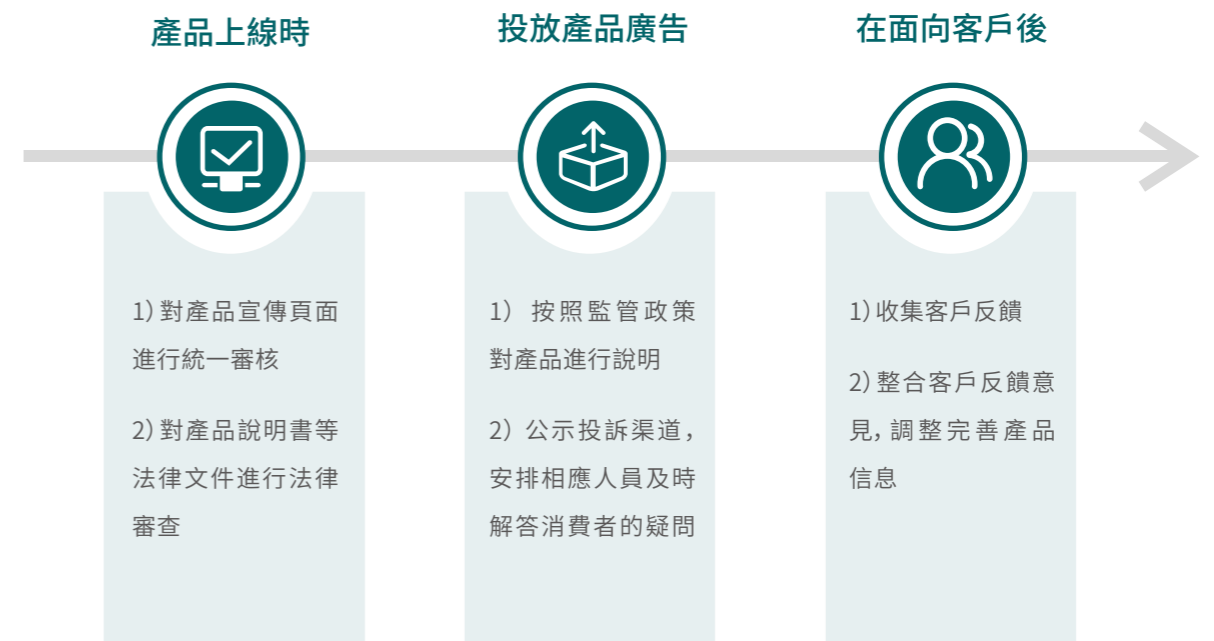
產品上線時

1) 對產品宣傳頁面進行統一審核

2) 對產品說明書等法律文件進行法律審查

投放產品廣告

1) 按照監管政策對產品進行說明

2) 公示投訴渠道，安排相應人員及時解答消費者的疑問

在面向客戶後

1) 收集客戶反饋

2) 整合客戶反饋意見，調整完善產品信息